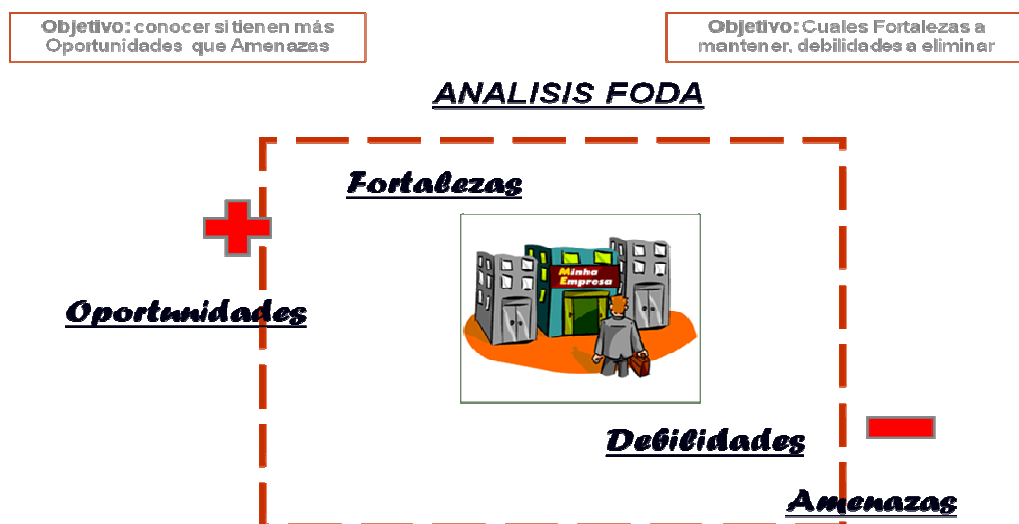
**Objetivo:** conocer si tienen más Oportunidades que Amenazas

**Objetivo:** Cuales Fortalezas a mantener, debilidades a eliminar

ANALISIS FODA

Fortalezas

Minha Empresa

Oportunidades

Debilidades

Amenazas